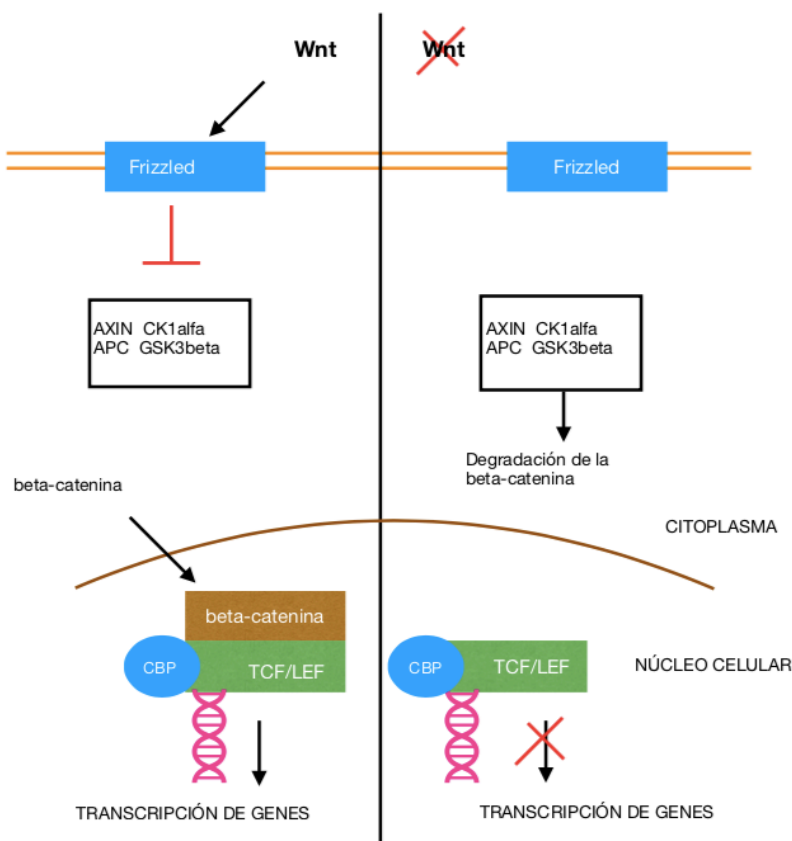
Wnt

Frizzled

AXIN CK1alfa
APC GSK3beta

beta-catenina

beta-catenina

CBP

TCF/LEF

TRANSCRIPCIÓN DE GENES

Wnt

Frizzled

AXIN CK1alfa
APC GSK3beta

Degradación de la beta-catenina

CITOPLASMA

CBP

TCF/LEF

NÚCLEO CELULAR

TRANSCRIPCIÓN DE GENES